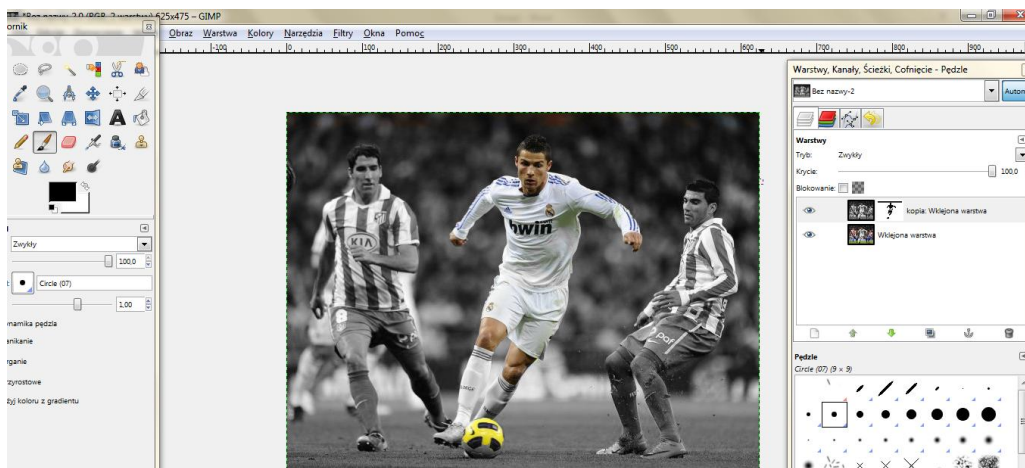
*Bez nazwy-2.0 (RGB, 2 warstwy) 625x475 – GIMP

ornik

Obraz Warstwa Kolory Narzędzia Filtry Okna Pomoc

|-100 |0 |100 |200 |300 |400 |500 |600 |700 |800 |900

Zwykły

100,0

Circle (07)

1,00

namika pędzla

anikanie

rganie

zyrostowe

życi koloru z gradientu

KIA

bwin

Warstwy, Kanały, Ścieżki, Cofnięcie - Pędzle

Bez nazwy-2

Autom

Warstwy

Tryb: Zwykły

Krycie: 100,0

Blokowanie:

kopia: Wklejona warstwa

Wklejona warstwa

Pędzle

Circle (07) (9 × 9)